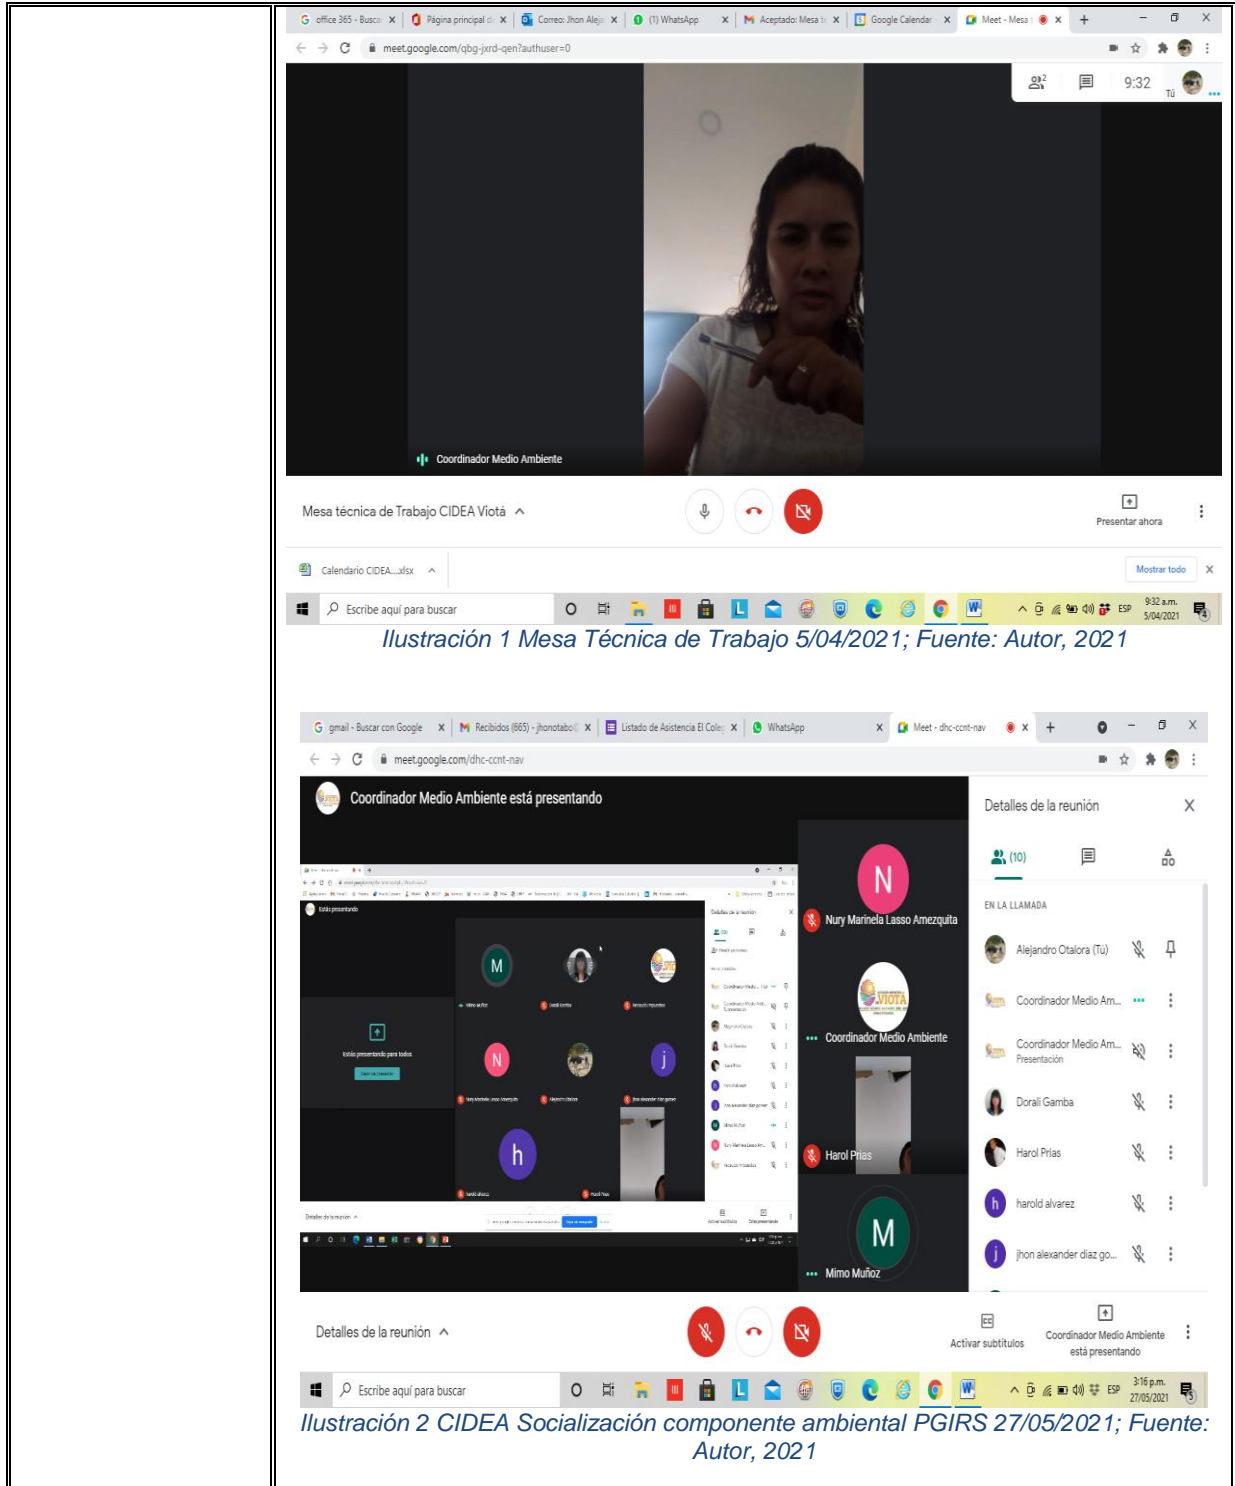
office 365 - Buscar ×
Página principal d ×
Correo: Jhon Alej ×
(1) WhatsApp ×
Aceptado: Mesa t ×
Google Calendar ×
Meet - Mesa ×
meet.google.com/qbg-jxrd-qen?authuser=0

9:32
Tú

Coordinador Medio Ambiente

Mesa técnica de Trabajo CIDEA Viotá
Presentar ahora

Calendario CIDEA....xlsx
Mostrar todo

Escribe aquí para buscar
ESP 9:32 a.m. 5/04/2021

Ilustración 1 Mesa Técnica de Trabajo 5/04/2021; Fuente: Autor, 2021

gmail - Buscar con Google ×
Recibidos (665) - jhonotabo ×
Listado de Asistencia El Coleg ×
WhatsApp ×
Meet - dhc-ccnt-nav ×
meet.google.com/dhc-ccnt-nav

Coordinador Medio Ambiente está presentando

Detalles de la reunión
(10)
EN LA LLAMADA
Alejandro Otalora (Tú)
Coordinador Medio Am...
Coordinador Medio Am...
Presentación
Dorali Gamba
Harol Prias
harold alvarez
jhon alexander diaz go...

N
Nury Marinela Lasso Amezquita
VIOTÁ
Coordinador Medio Ambiente
Harol Prias
M
Mimo Muñoz

Detalles de la reunión
Activar subtítulos
Coordinador Medio Ambiente está presentando

Escribe aquí para buscar
ESP 3:16 p.m. 27/05/2021

Ilustración 2 CIDEA Socialización componente ambiental PGIRS 27/05/2021; Fuente: Autor, 2021